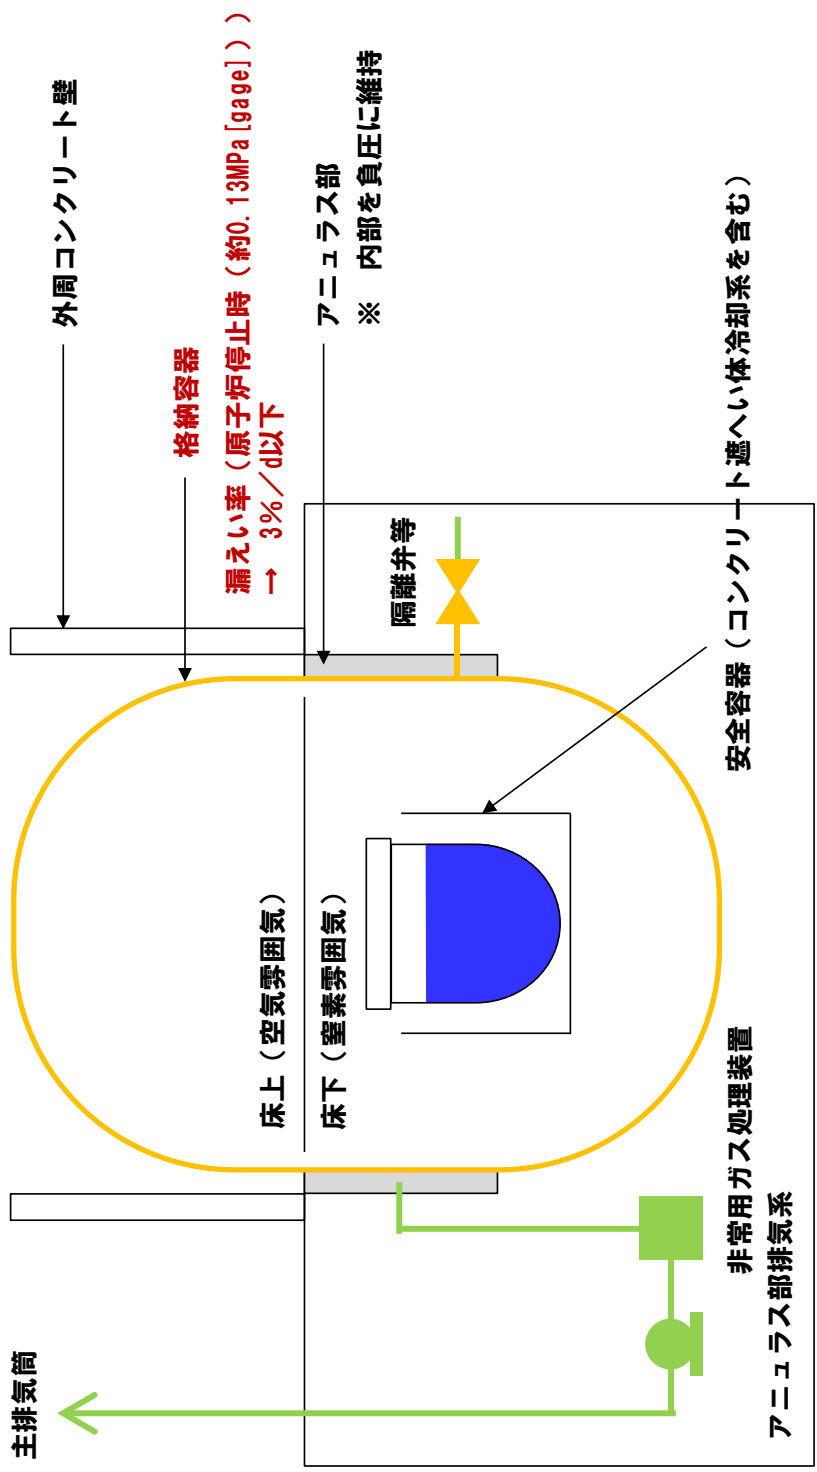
外周コンクリート壁

格納容器

漏えい率（原子炉停止時（約0.13MPa[gage]））
→ 3%／d以下

アニュラス部
※ 内部を負圧に維持

隔離弁等

安全容器（コンクリート遮へい体冷却系を含む）

床上（空気雰囲気）
床下（窒素雰囲気）

非常用ガス処理装置

アニュラス部排気系

主排気筒